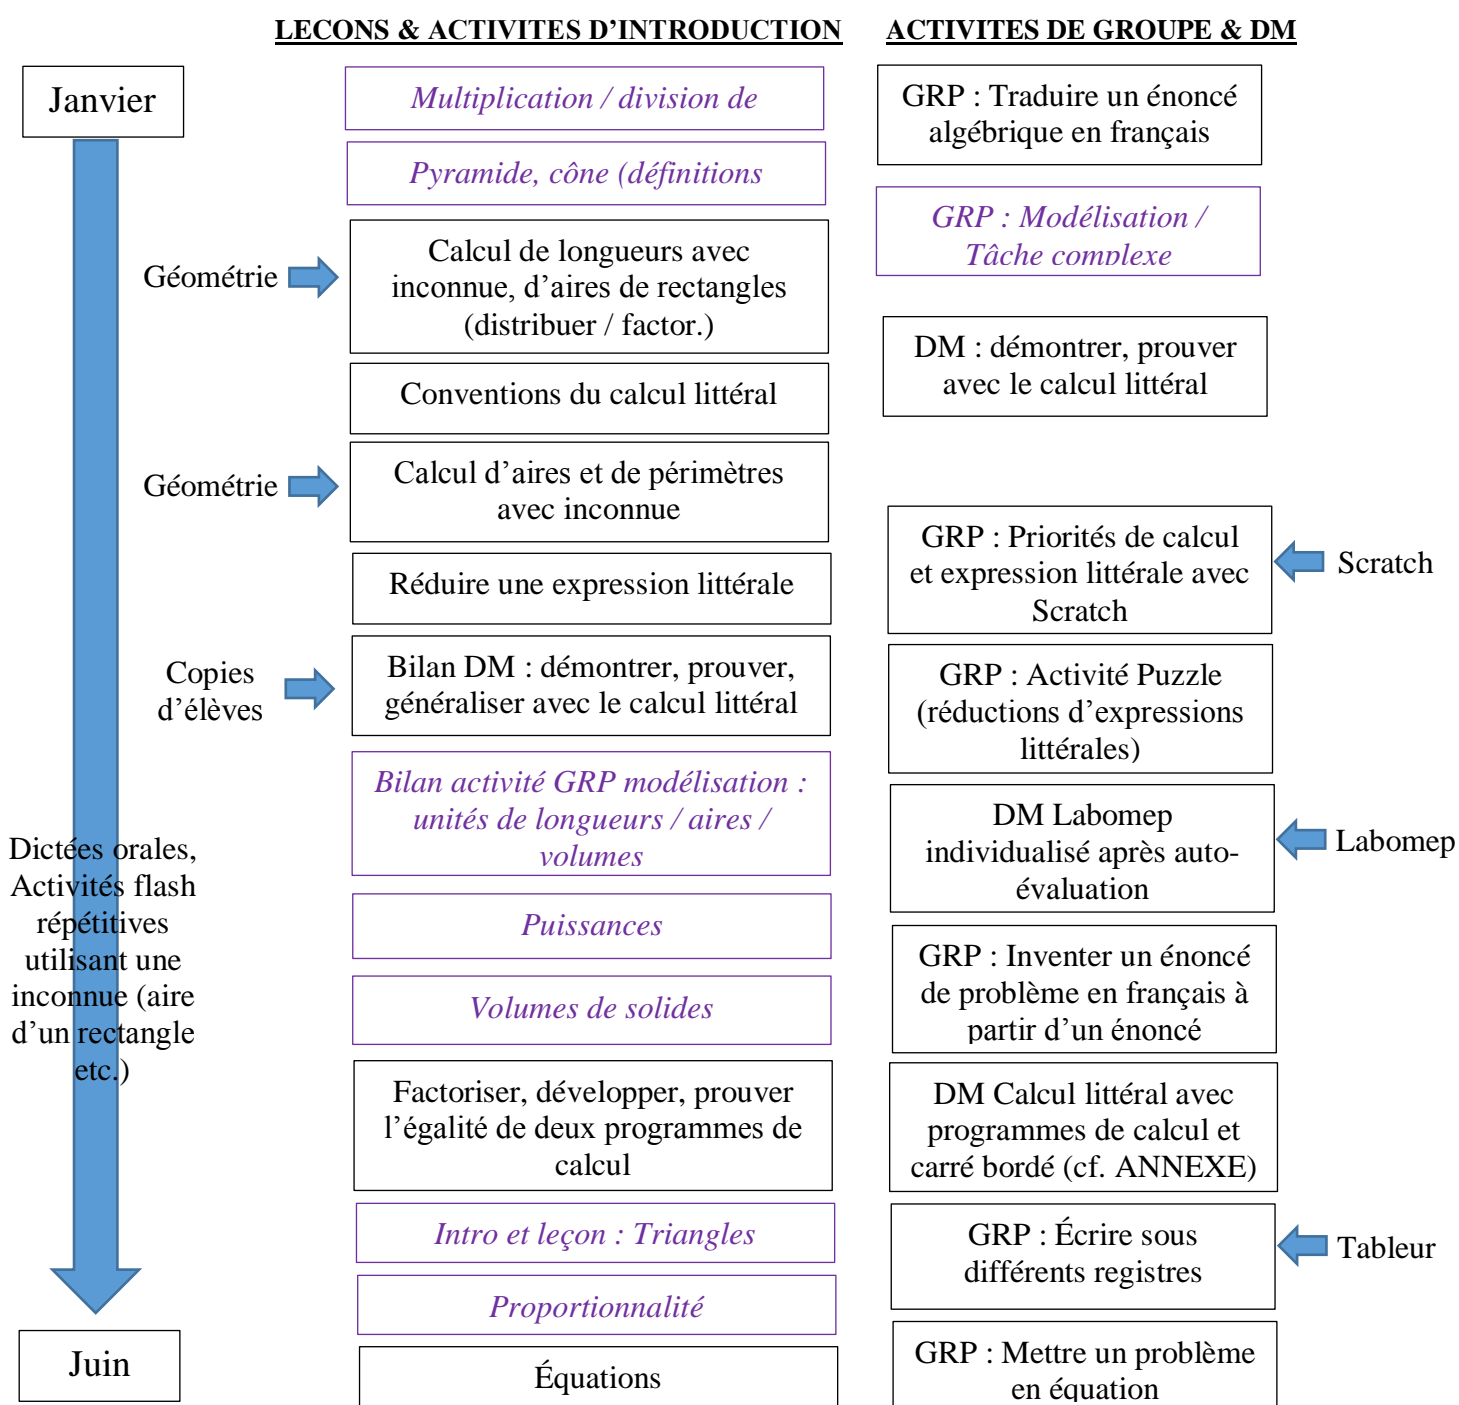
LECONS & ACTIVITES D'INTRODUCTION

ACTIVITES DE GROUPE & DM

Janvier

Multiplication / division de

Pyramide, cône (définitions

Géométrie

Calcul de longueurs avec inconnue, d'aires de rectangles (distribuer / factor.)

Conventions du calcul littéral

Géométrie

Calcul d'aires et de périmètres avec inconnue

Réduire une expression littérale

Copies d'élèves

Bilan DM : démontrer, prouver, généraliser avec le calcul littéral

Bilan activité GRP modélisation : unités de longueurs / aires / volumes

Dictées orales, Activités flash répétitives utilisant une inconnue (aire d'un rectangle etc.)

Puissances

Volumes de solides

Factoriser, développer, prouver l'égalité de deux programmes de calcul

Intro et leçon : Triangles

Proportionnalité

Juin

Équations

GRP : Traduire un énoncé algébrique en français

GRP : Modélisation / Tâche complexe

DM : démontrer, prouver avec le calcul littéral

GRP : Priorités de calcul et expression littérale avec Scratch

Scratch

GRP : Activité Puzzle (réductions d'expressions littérales)

DM Labomep individualisé après auto-évaluation

Labomep

GRP : Inventer un énoncé de problème en français à partir d'un énoncé

DM Calcul littéral avec programmes de calcul et carré bordé (cf. ANNEXE)

GRP : Écrire sous différents registres

Tableur

GRP : Mettre un problème en équation